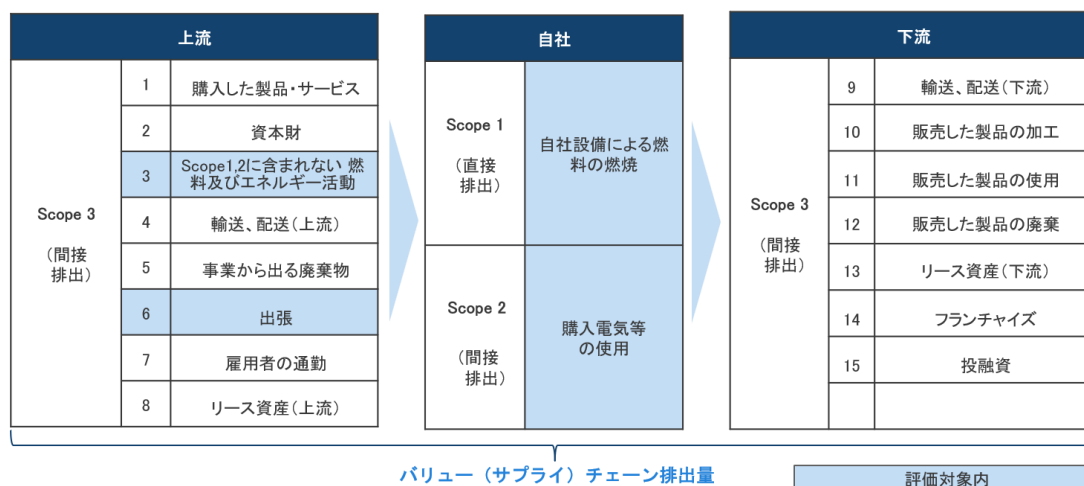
上流

| Scope 3（間接排出） | 1 | 購入した製品・サービス |
|---|---|---|
| | 2 | 資本財 |
| | 3 | Scope1,2に含まれない 燃料及びエネルギー活動 |
| | 4 | 輸送、配送（上流） |
| | 5 | 事業から出る廃棄物 |
| | 6 | 出張 |
| | 7 | 雇用者の通勤 |
| | 8 | リース資産（上流） |

自社

| Scope 1（直接排出） | 自社設備による燃料の燃焼 |
|---|---|
| Scope 2（間接排出） | 購入電気等の使用 |

下流

| Scope 3（間接排出） | 9 | 輸送、配送（下流） |
|---|---|---|
| | 10 | 販売した製品の加工 |
| | 11 | 販売した製品の使用 |
| | 12 | 販売した製品の廃棄 |
| | 13 | リース資産（下流） |
| | 14 | フランチャイズ |
| | 15 | 投融資 |
| | | |

バリュー（サプライ）チェーン排出量

評価対象内